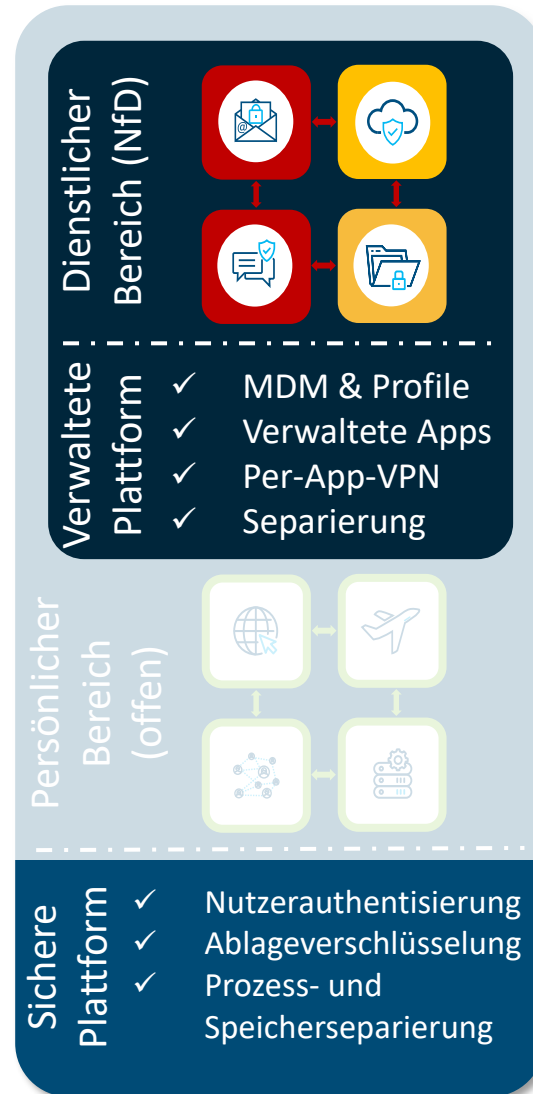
Dienstlicher Bereich (NfD)

Verwaltete Plattform
✓ MDM & Profile
✓ Verwaltete Apps
✓ Per-App-VPN
✓ Separierung

Persönlicher Bereich (offen)

Sichere Plattform
✓ Nutzerauthentisierung
✓ Ablageverschlüsselung
✓ Prozess- und Speicherseparierung